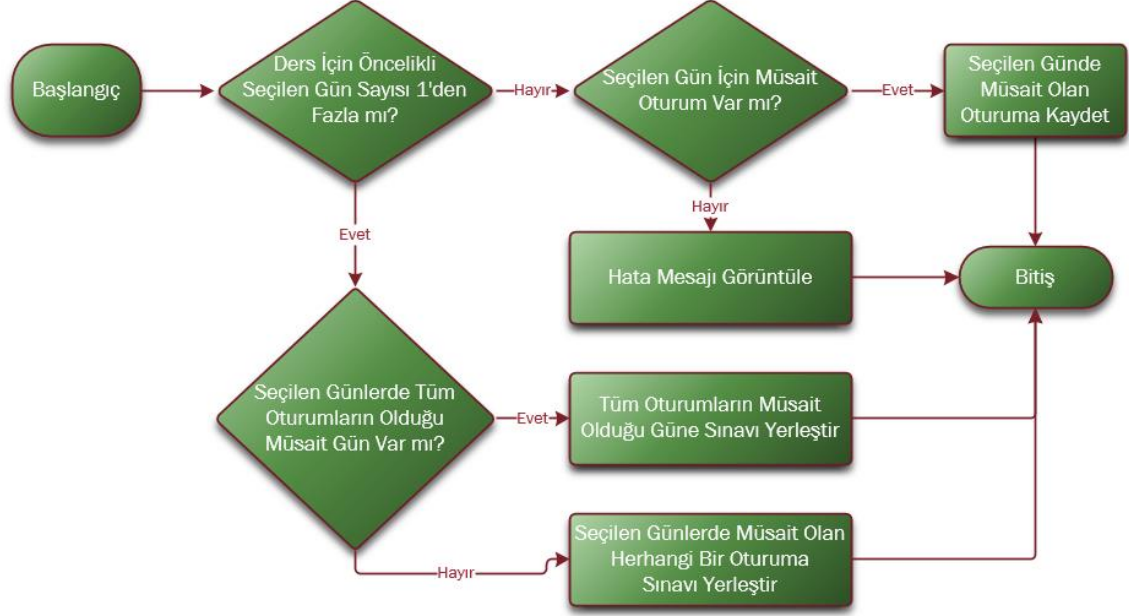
Başlangıç

Ders İçin Öncelikli Seçilen Gün Sayısı 1'den Fazla mı?

Hayır

Seçilen Gün İçin Müsait Oturum Var mı?

Evet

Seçilen Günde Müsait Olan Oturuma Kaydet

Hayır

Evet

Hata Mesajı Görüntüle

Bitiş

Seçilen Günlerde Tüm Oturumların Olduğu Müsait Gün Var mı?

Evet

Tüm Oturumların Müsait Olduğu Güne Sınavı Yerleştir

Hayır

Seçilen Günlerde Müsait Olan Herhangi Bir Oturuma Sınavı Yerleştir